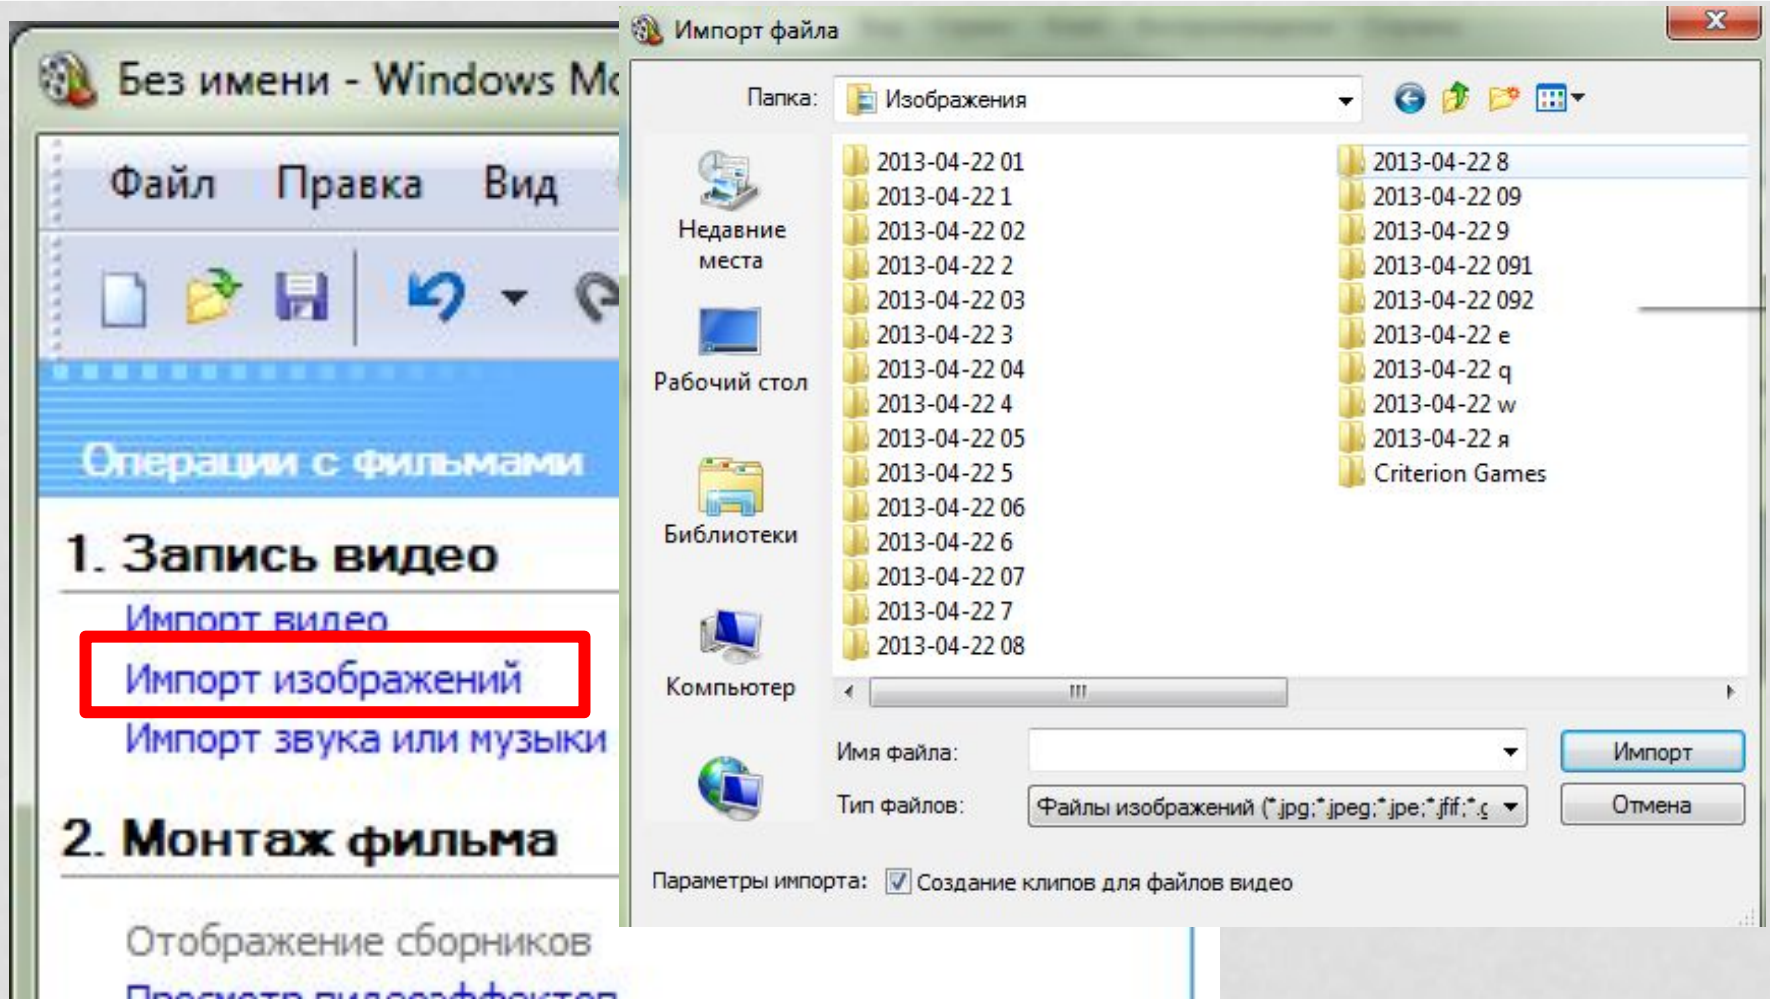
Без имени - Windows Mo

Файл Правка Вид

Операции с фильмами

1. Запись видео

Импорт видео

Импорт изображений

Импорт звука или музыки

2. Монтаж фильма

Отображение сборников

Просмотр видеоэффектов

Импорт файла

Папка: Изображения

Недавние места

Рабочий стол

Библиотеки

Компьютер

2013-04-22 01
2013-04-22 1
2013-04-22 02
2013-04-22 2
2013-04-22 03
2013-04-22 3
2013-04-22 04
2013-04-22 4
2013-04-22 05
2013-04-22 5
2013-04-22 06
2013-04-22 6
2013-04-22 07
2013-04-22 7
2013-04-22 08
2013-04-22 8
2013-04-22 09
2013-04-22 9
2013-04-22 091
2013-04-22 092
2013-04-22 e
2013-04-22 q
2013-04-22 w
2013-04-22 я
Criterion Games

Имя файла:

Импорт

Тип файлов: Файлы изображений (*.jpg;*.jpeg;*.jpe;*.jfif;*.g

Отмена

Параметры импорта: Создание клипов для файлов видео